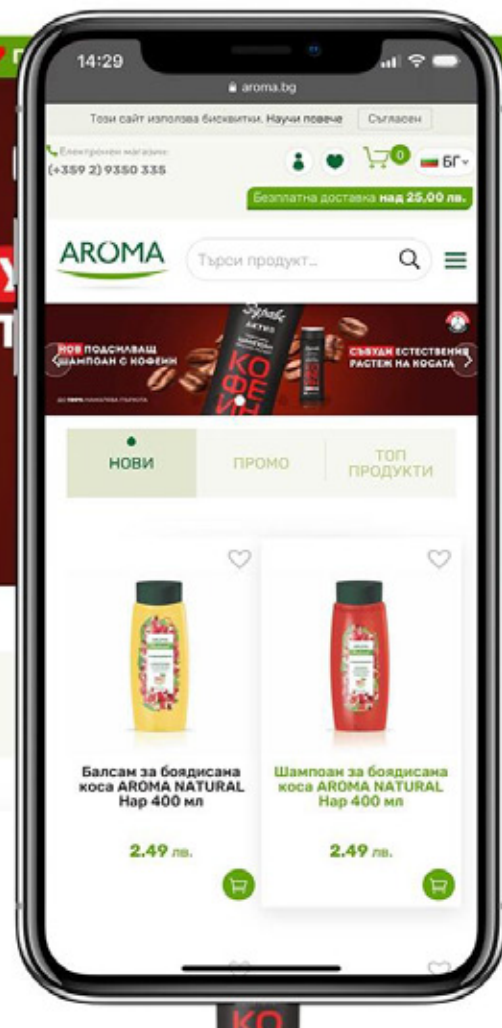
14:29

aroma.bg

Този сайт използва бисквитки. Научи повече Съгласен

Електронен магазин:
(+359 2) 9350 335

0

БГ

Безплатна доставка над 25,00 лв.

AROMA

Търси продукт...

НОВ ПОДСИЛВАЩ ШАМПОАН С КОФЕИН

Syoss
АКТИВ
КОФЕИН

СЪХРАНИ ЕСТЕСТВЕНИЯ РАСТЕЖ НА КОСАТА

НОВИ

ПРОМО

ТОП ПРОДУКТИ

Балсам за боядисана коса AROMA NATURAL Нар 400 мл

2.49 лв.

Шампоан за боядисана коса AROMA NATURAL Нар 400 мл

2.49 лв.

КО